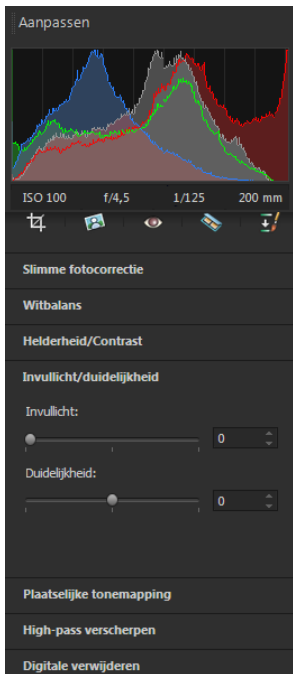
Aanpassen

ISO 100 f/4,5 1/125 200 mm

Slimme fotocorrectie

Witbalans

Helderheid/Contrast

Invullicht/duidelijkheid

Invullicht:

0

Duidelijkheid:

0

Plaatselijke tonemapping

High-pass verscherpen

Digitale verwijderen